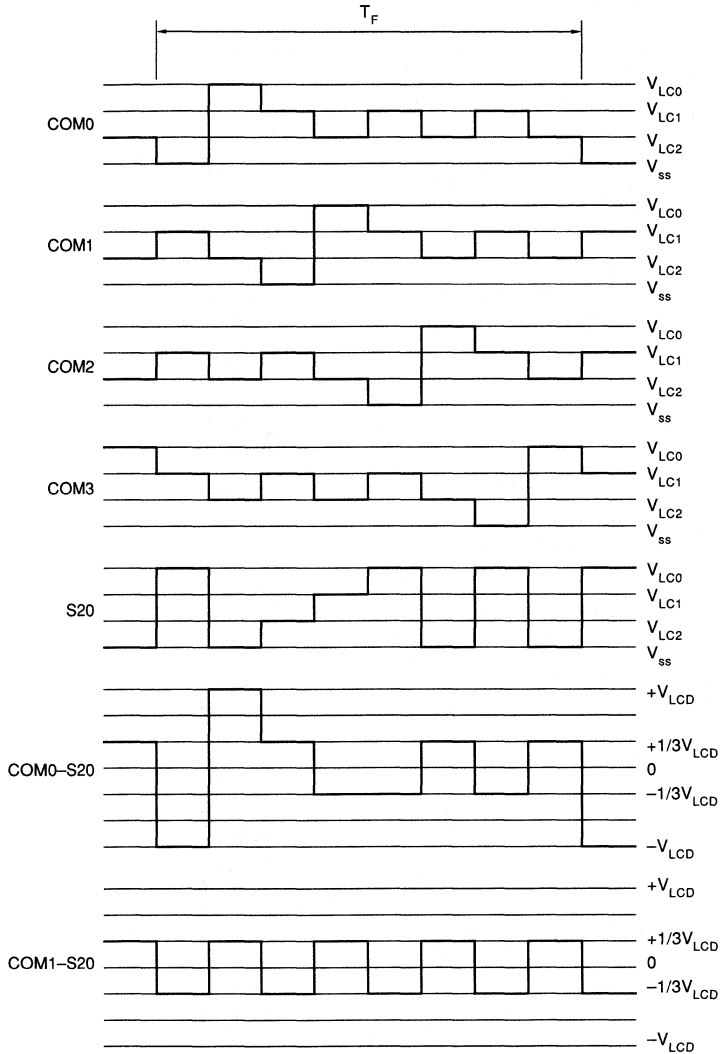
$T_F$

COM0
$V_{LC0}$
$V_{LC1}$
$V_{LC2}$
$V_{ss}$

COM1
$V_{LC0}$
$V_{LC1}$
$V_{LC2}$
$V_{ss}$

COM2
$V_{LC0}$
$V_{LC1}$
$V_{LC2}$
$V_{ss}$

COM3
$V_{LC0}$
$V_{LC1}$
$V_{LC2}$
$V_{ss}$

S20
$V_{LC0}$
$V_{LC1}$
$V_{LC2}$
$V_{ss}$

COM0–S20
$+V_{LCD}$
$+1/3V_{LCD}$
0
$-1/3V_{LCD}$
$-V_{LCD}$

COM1–S20
$+V_{LCD}$
$+1/3V_{LCD}$
0
$-1/3V_{LCD}$
$-V_{LCD}$